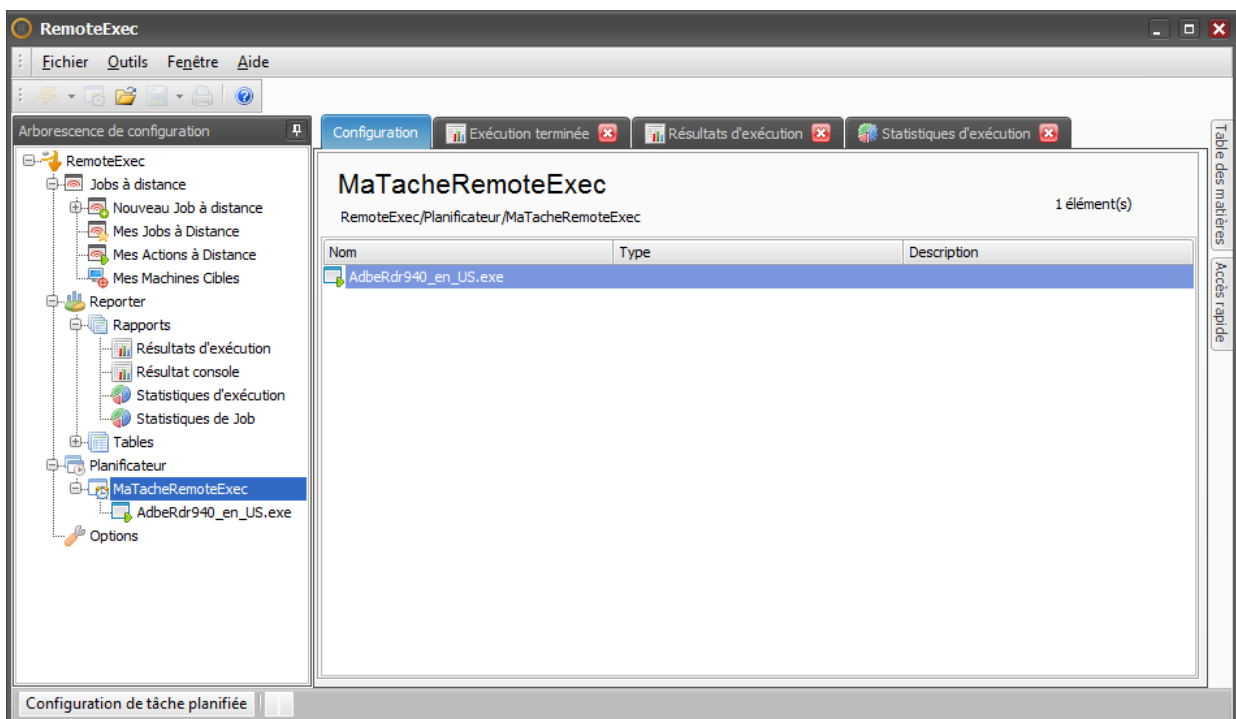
RemoteExec

Fichier Outils Fenêtre Aide

Arborescence de configuration

RemoteExec
Jobs à distance
Nouveau Job à distance
Mes Jobs à Distance
Mes Actions à Distance
Mes Machines Cibles
Reporter
Rapports
Résultats d'exécution
Résultat console
Statistiques d'exécution
Statistiques de Job
Tables
Planificateur
MaTacheRemoteExec
AdbeRdr940_en_US.exe
Options

Configuration | Exécution terminée | Résultats d'exécution | Statistiques d'exécution

MaTacheRemoteExec
RemoteExec/Planificateur/MaTacheRemoteExec
1 élément(s)

| Nom | Type | Description |
|---|---|---|
| AdbeRdr940_en_US.exe | | |

Table des matières
Accès rapide

Configuration de tâche planifiée